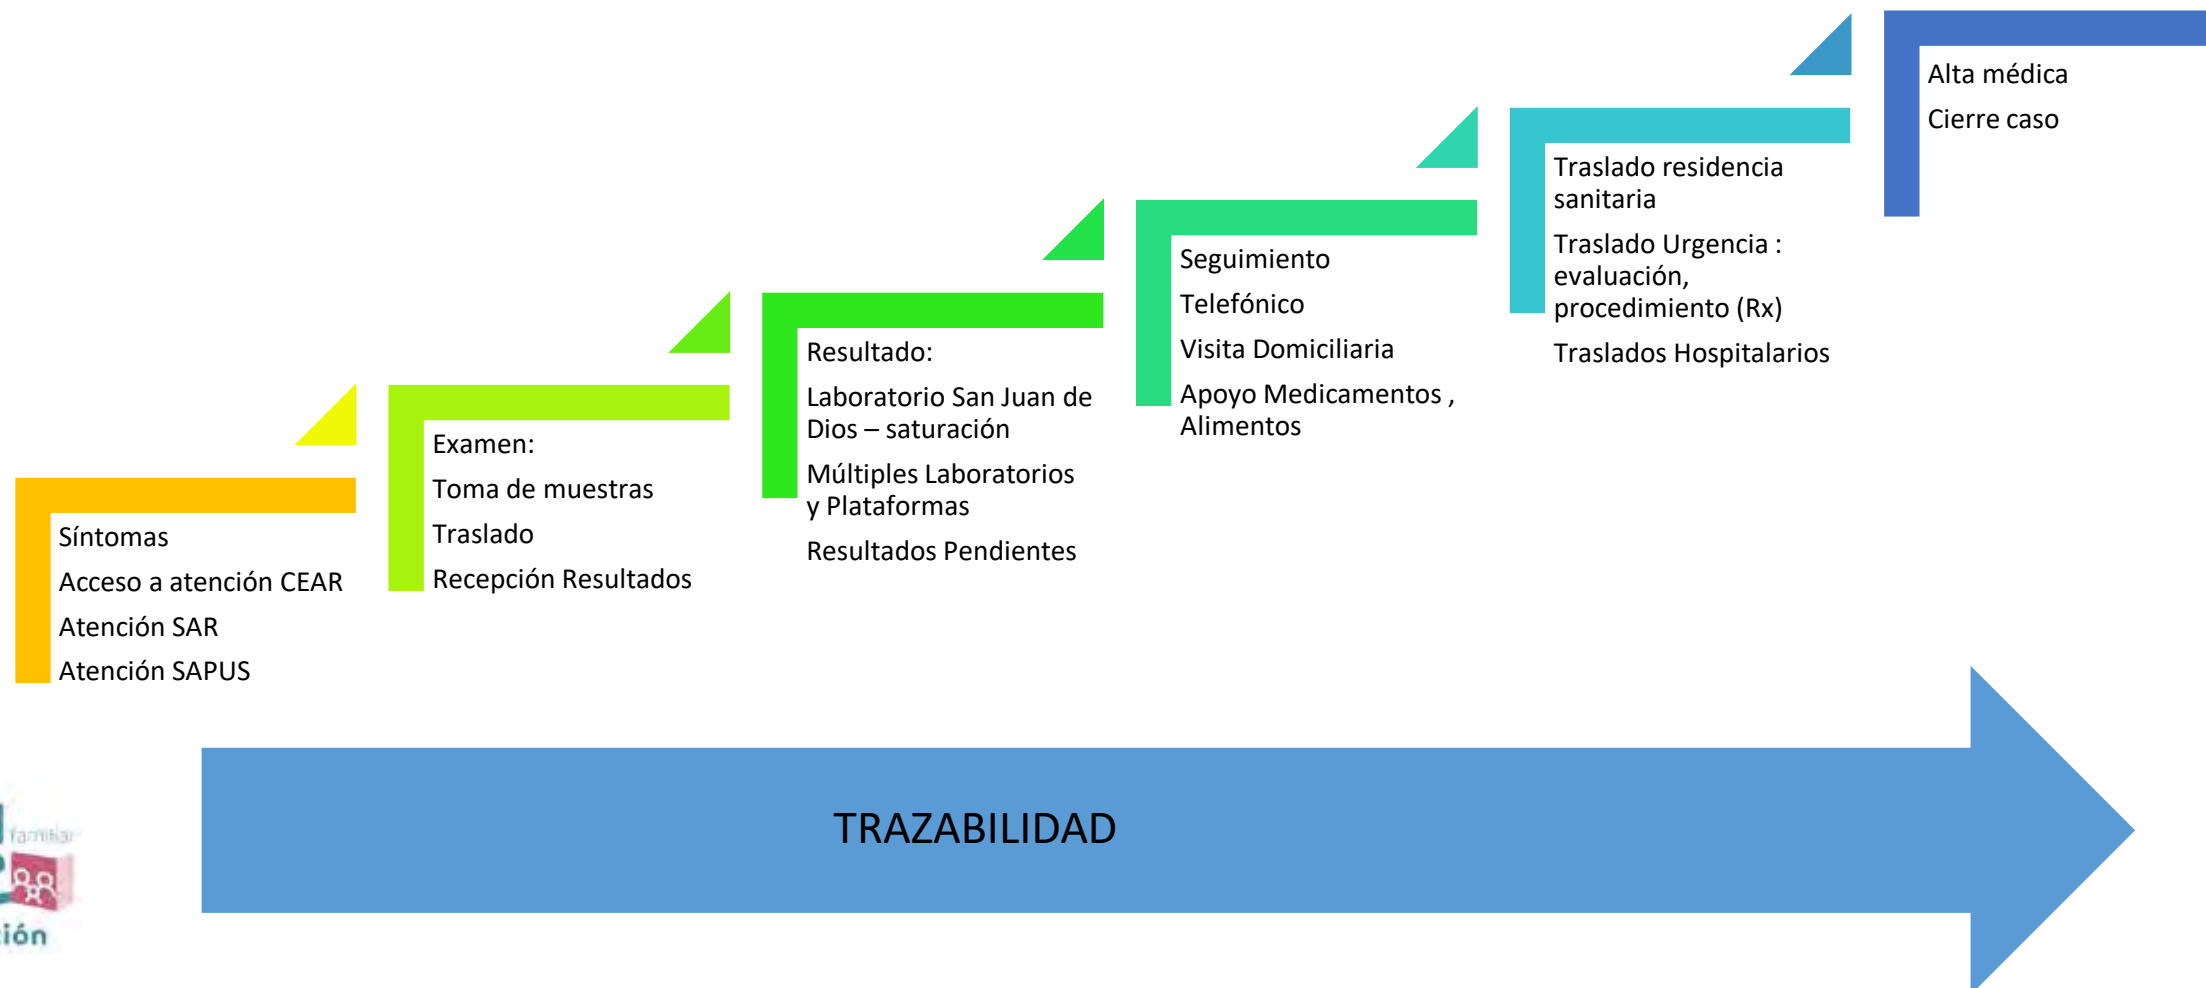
Síntomas
Acceso a atención CEAR
Atención SAR
Atención SAPUS

Examen:
Toma de muestras
Traslado
Recepción Resultados

Resultado:
Laboratorio San Juan de Dios – saturación
Múltiples Laboratorios y Plataformas
Resultados Pendientes

Seguimiento
Telefónico
Visita Domiciliaria
Apoyo Medicamentos , Alimentos

Traslado residencia sanitaria
Traslado Urgencia : evaluación, procedimiento (Rx)
Traslados Hospitalarios

Alta médica
Cierre caso

familiar
ión

TRAZABILIDAD